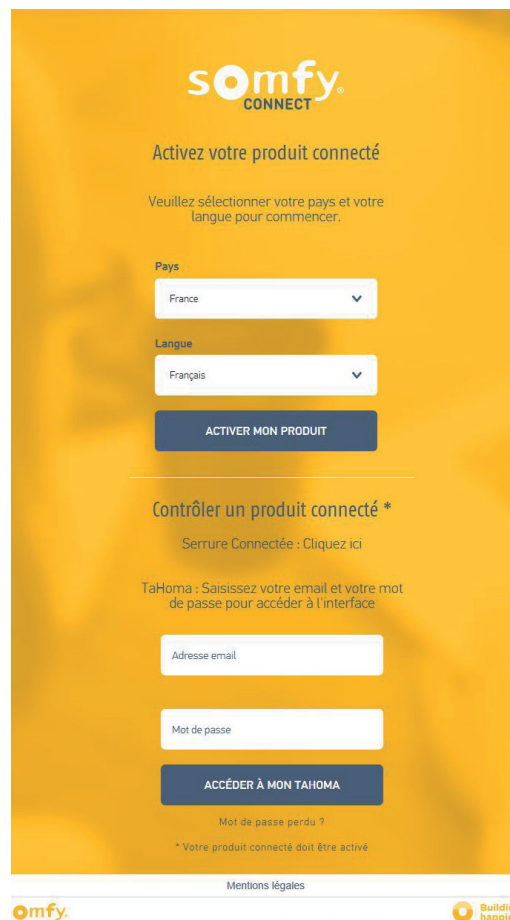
somfy
CONNECT

Activez votre produit connecté

Veuillez sélectionner votre pays et votre langue pour commencer.

Pays

France

Langue

Français

ACTIVER MON PRODUIT

Contrôler un produit connecté *

Serrure Connectée : Cliquez ici

TaHoma : Saisissez votre email et votre mot de passe pour accéder à l'interface

Adresse email

Mot de passe

ACCÉDER À MON TAHOMA

Mot de passe perdu ?

* Votre produit connecté doit être activé

Mentions légales

omfy

Buildi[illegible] happi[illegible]